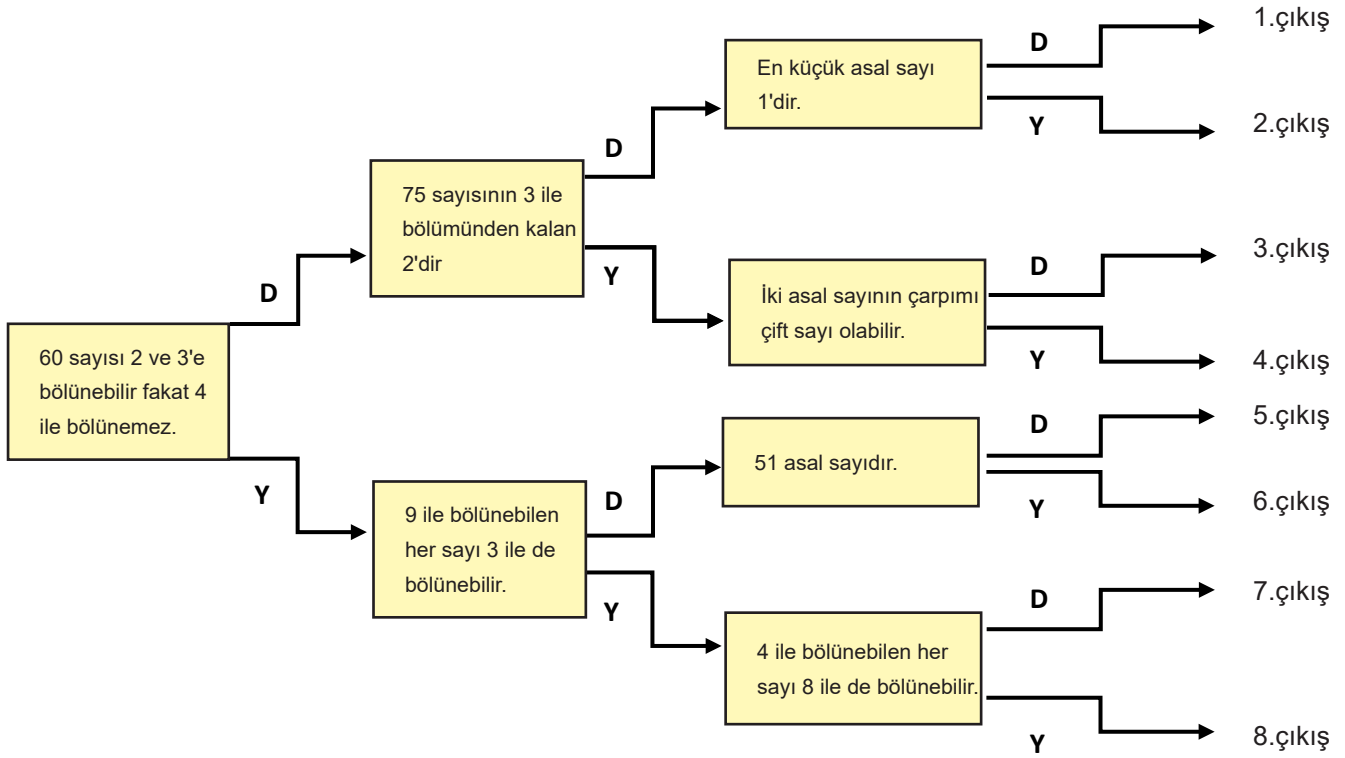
60 sayısı 2 ve 3'e bölünebilir fakat 4 ile bölünemez.

D

75 sayısının 3 ile bölümünden kalan 2'dir

D

En küçük asal sayı 1'dir.

D

1.çıkış

Y

2.çıkış

Y

İki asal sayının çarpımı çift sayı olabilir.

D

3.çıkış

Y

4.çıkış

Y

9 ile bölünebilen her sayı 3 ile de bölünebilir.

D

51 asal sayıdır.

D

5.çıkış

Y

6.çıkış

Y

4 ile bölünebilen her sayı 8 ile de bölünebilir.

D

7.çıkış

Y

8.çıkış